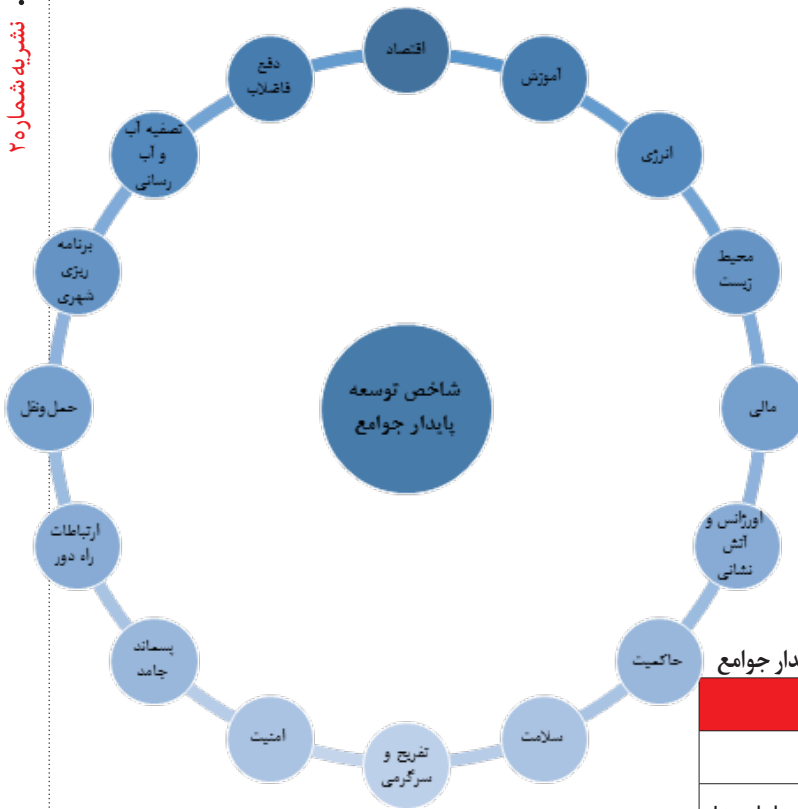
نشریه شماره ۲۵

اقتصاد

آموزش

انرژی

محیط زیست

مالی

اورژانس و آتش نشانی

حاکمیت

سلامت

تفریح و سرگرمی

امنیت

پسماند جامد

ارتباطات راه دور

حمل ونقل

برنامه ریزی شهری

تصفیه آب و آب رسانی

دفع فاضلاب

شاخص توسعه پایدار جوامع

دار جوامع